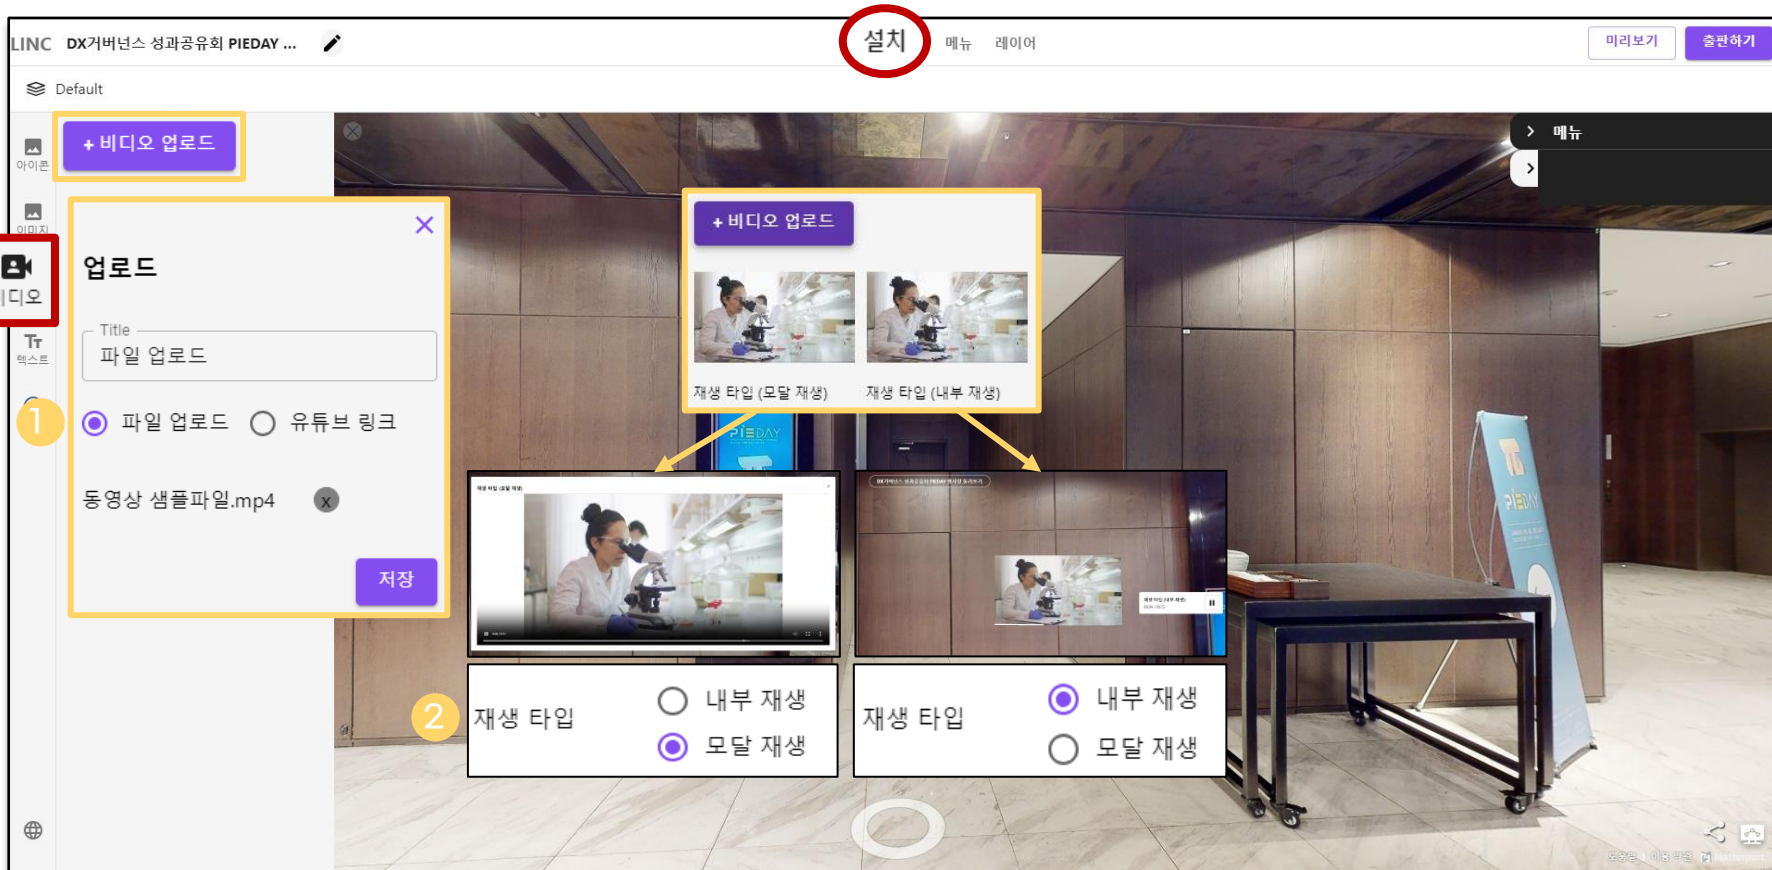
LINC DX거버넌스 성과공유회 PIEDAY ...

설치 메뉴 레이어

미리보기 출판하기

Default

+ 비디오 업로드

아이콘

이미지

비디오

텍스트

업로드

Title

파일 업로드

1

파일 업로드 유튜브 링크

동영상 샘플파일.mp4

저장

메뉴

+ 비디오 업로드

재생 타입 (모달 재생)

재생 타입 (내부 재생)

2

재생 타입

내부 재생

모달 재생

재생 타입

내부 재생

모달 재생